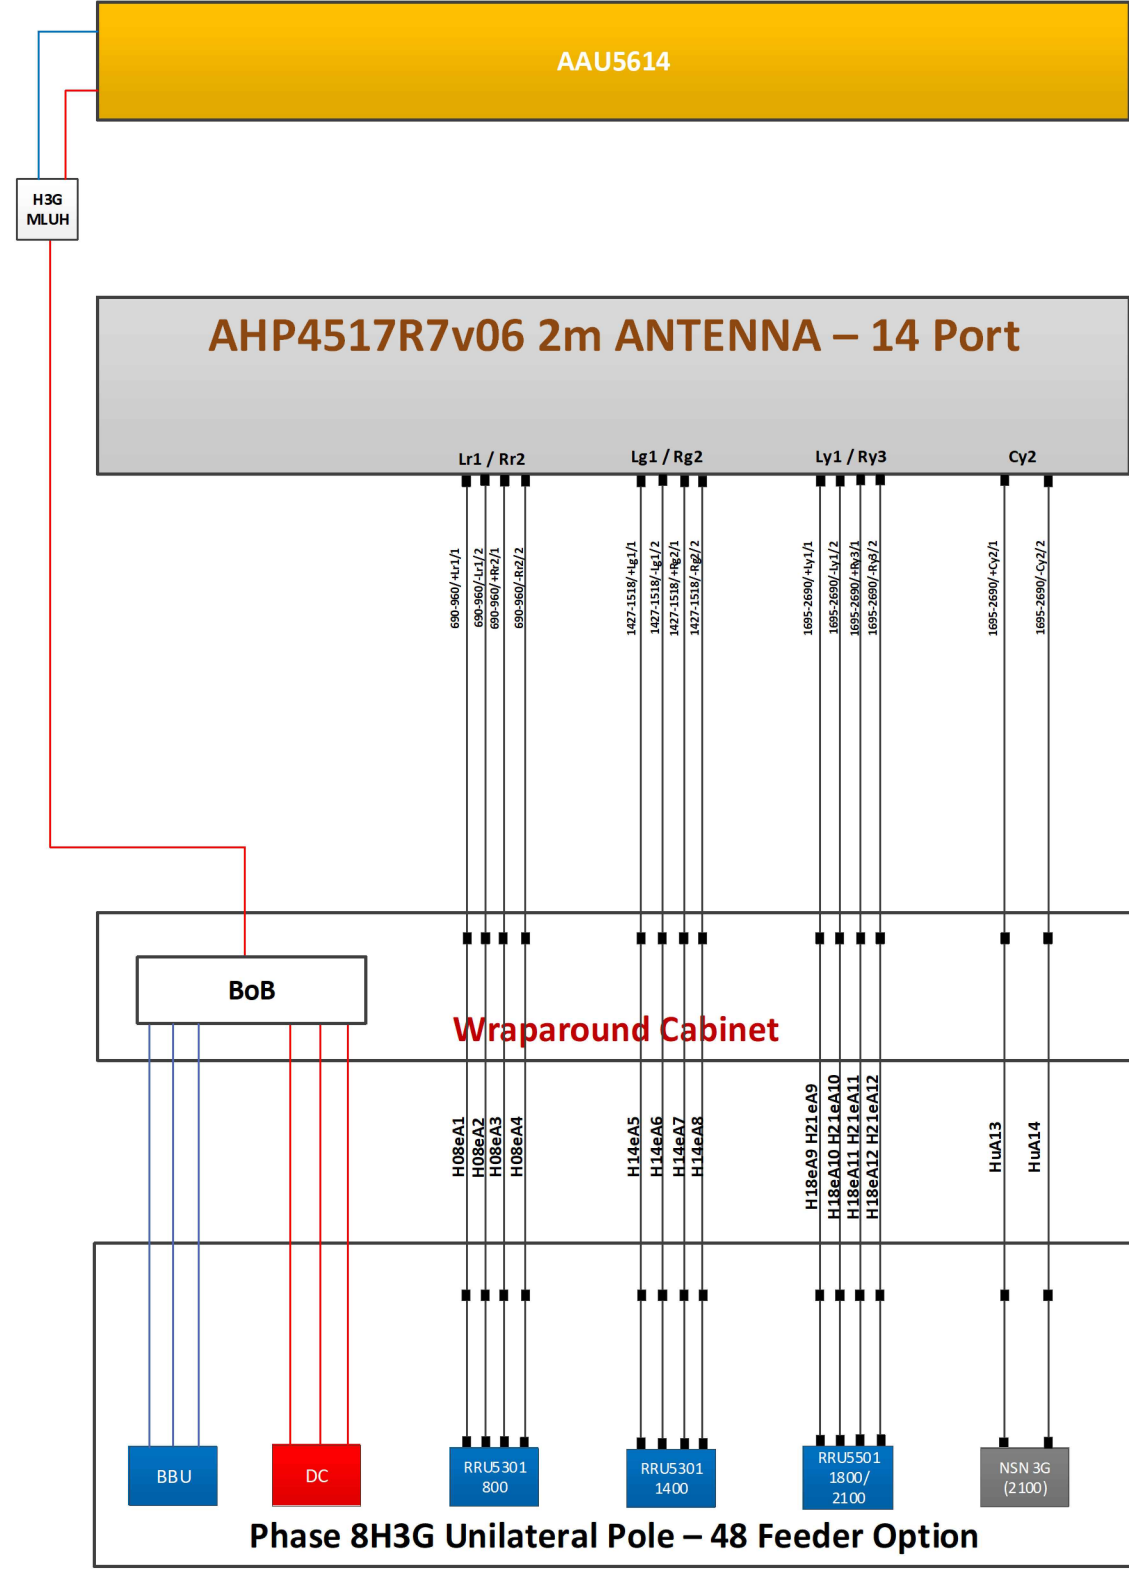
AAU5614

H3G MLUH

AHP4517R7v06 2m ANTENNA – 14 Port

Lr1 / Rr2

Lg1 / Rg2

Ly1 / Ry3

Cy2

690-960/+Lr1/1
690-960/-Lr1/2
690-960/+Rr2/1
690-960/-Rr2/2

1427-1518/+Lg1/1
1427-1518/-Lg1/2
1427-1518/+Rg2/1
1427-1518/-Rg2/2

1695-2690/+Ly1/1
1695-2690/-Ly1/2
1695-2690/+Ry3/1
1695-2690/-Ry3/2

1695-2690/+Cy2/1
1695-2690/-Cy2/2

BoB

Wraparound Cabinet

H08eA1
H08eA2
H08eA3
H08eA4

H14eA5
H14eA6
H14eA7
H14eA8

H18eA9 H21eA9
H18eA10 H21eA10
H18eA11 H21eA11
H18eA12 H21eA12

HuA13
HuA14

BBU

DC

RRU5301 800

RRU5301 1400

RRU5501 1800/ 2100

NSN 3G (2100)

Phase 8H3G Unilateral Pole – 48 Feeder Option